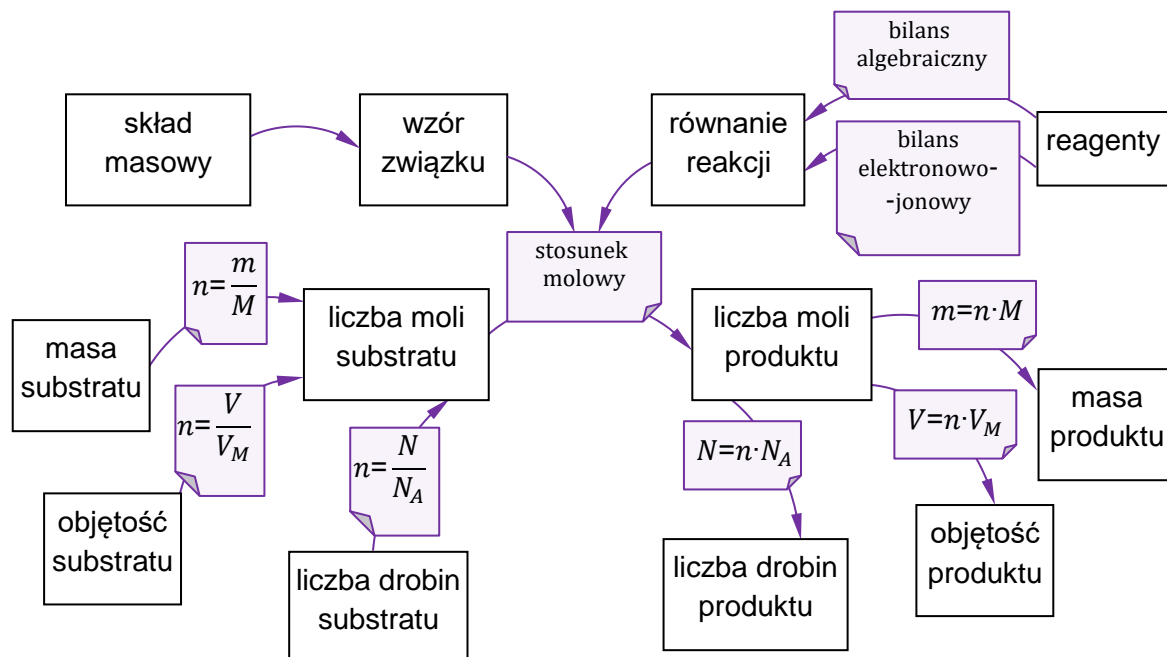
skład masowy

wzór związku

równanie reakcji

bilans algebraiczny

bilans elektronowo--jonowy

reagenty

stosunek molowy

$n=\frac{m}{M}$

masa substratu

liczba moli substratu

$n=\frac{V}{V_M}$

objętość substratu

$n=\frac{N}{N_A}$

liczba drobin substratu

liczba moli produktu

$m=n \cdot M$

masa produktu

$V=n \cdot V_M$

objętość produktu

$N=n \cdot N_A$

liczba drobin produktu